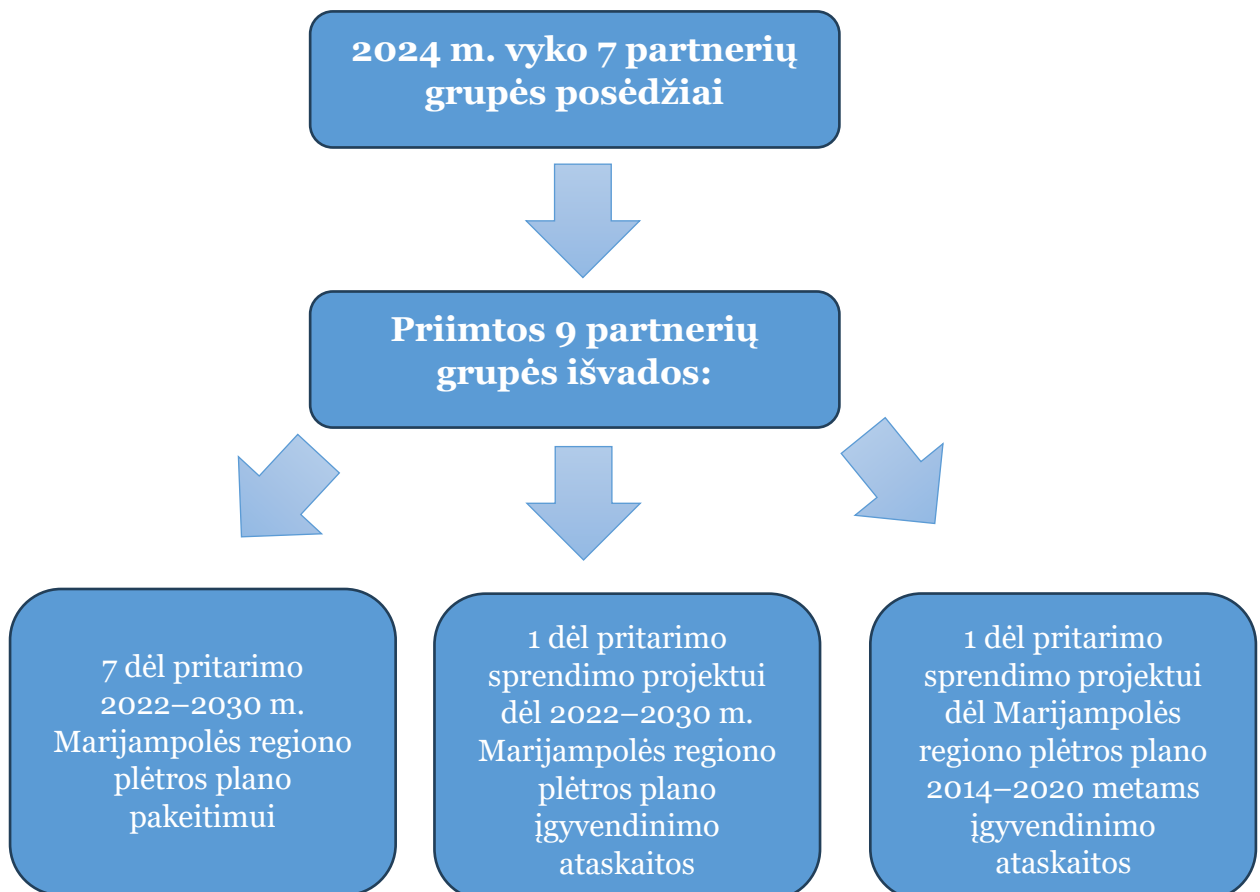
2024 m. vyko 7 partnerių grupės posėdžiai

Priimtos 9 partnerių grupės išvados:

7 dėl pritarimo 2022–2030 m. Marijampolės regiono plėtros plano pakeitimui

1 dėl pritarimo sprendimo projektui dėl 2022–2030 m. Marijampolės regiono plėtros plano įgyvendinimo ataskaitos

1 dėl pritarimo sprendimo projektui dėl Marijampolės regiono plėtros plano 2014–2020 metams įgyvendinimo ataskaitos